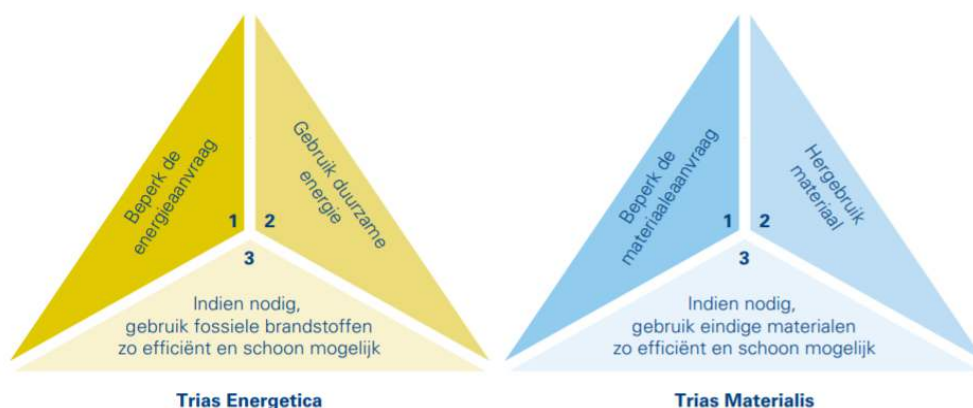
Beperk de energieaanvraag

1

Gebruik duurzame energie

2

3

Indien nodig, gebruik fossiele brandstoffen zo efficiënt en schoon mogelijk

Trias Energetica

Beperk de materiaaleaanvraag

1

Hergebruik materiaal

2

3

Indien nodig, gebruik eindige materialen zo efficiënt en schoon mogelijk

Trias Materialis